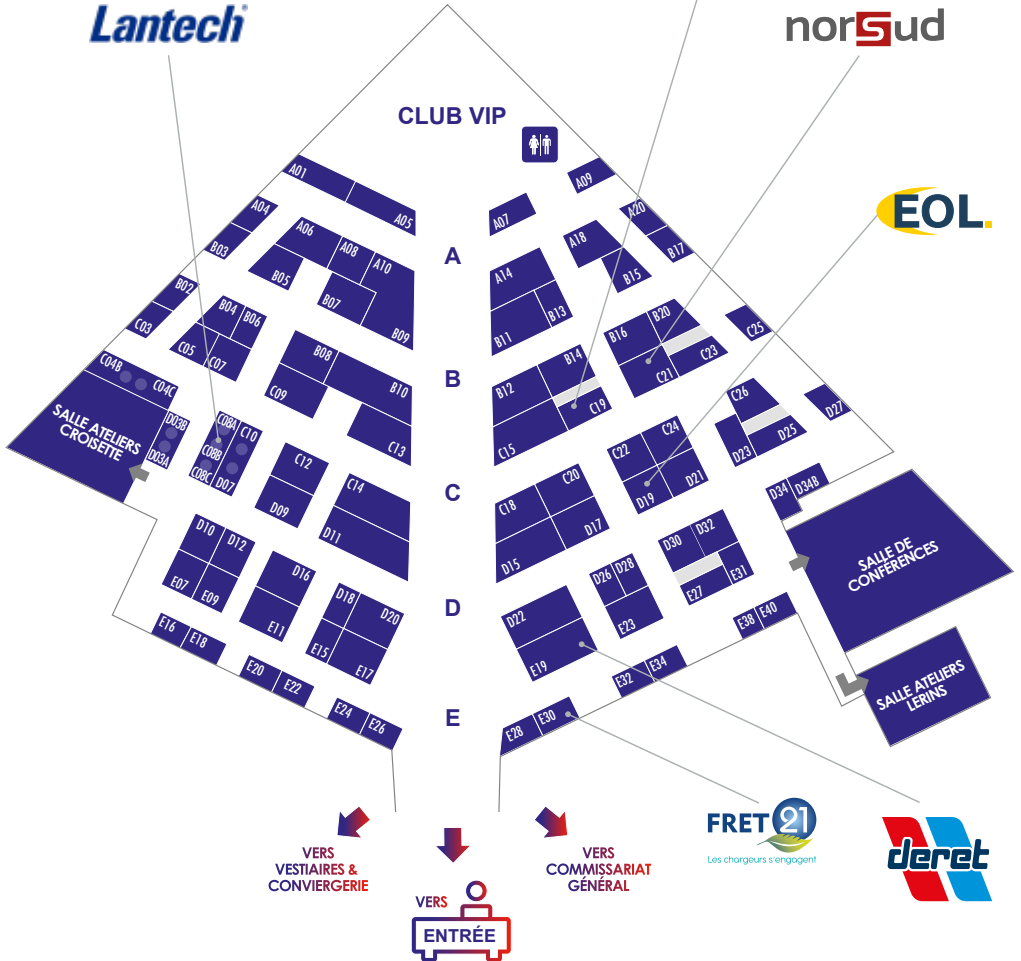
Lantech

norsud

EOL.

CLUB VIP

A01 A05 A04 A06 A08 A10 B03 B05 B07 B09 B02 B04 B06 C03 C05 C07 B08 B10 C09 C13 C04B C04C SALLE ATELIERS CROISETTE D03B D03A C08A C10 C08B C08C D07 C12 D09 C14 D11 D10 D12 E07 E09 D16 E11 D18 D20 E15 E17 E16 E18 E20 E22 E24 E26

A B C D E

A07 A09 A18 A20 B17 B15 A14 B13 B11 B16 B20 C21 C23 C25 B12 B14 C19 C15 C26 D23 D25 D27 C22 C24 D19 D21 D34 D34B C18 C20 D15 D17 D30 D32 E27 E31 D26 D28 E23 D22 E19 E38 E40 E32 E34 E28 E30

SALLE DE CONFERENCES

SALLE ATELIERS LERINS

VERS VESTIAIRES & CONVIERGERIE

VERS ENTRÉE

VERS COMMISSARIAT GÉNÉRAL

FRET 21 Les chargeurs s'engagent

deret